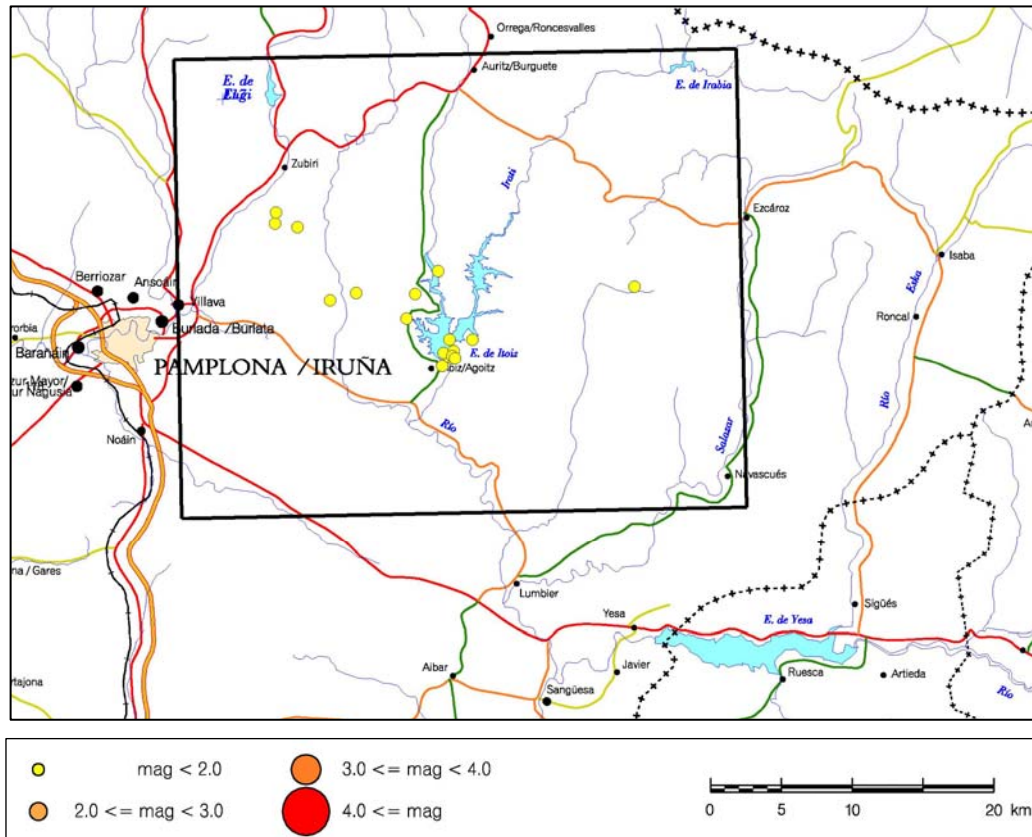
Orrega/Roncesvalles
Auritz/Burguete
E. de Eugi
E. de Irabia
Zubiri
Irati
Ezcároz
Isaba
Esca
Berriozar
Ansoain
Villava
orbia
Burlada /Burlata
Roncal
Barañain
PAMPLONA /IRUÑA
E. de Itoiz
Itoiz/Agoitz
zur Mayor/
ur Nagusia
Río
Río
Noáin
Salazar
Navascués
na / Gares
Lumbier
Yesa
Sigüés
E. de Yesa
Aibar
Javier
Ruesca
Artieda
rtajona
Sangüesa
Río

mag < 2.0
3.0 <= mag < 4.0
2.0 <= mag < 3.0
4.0 <= mag
0
5
10
20 km